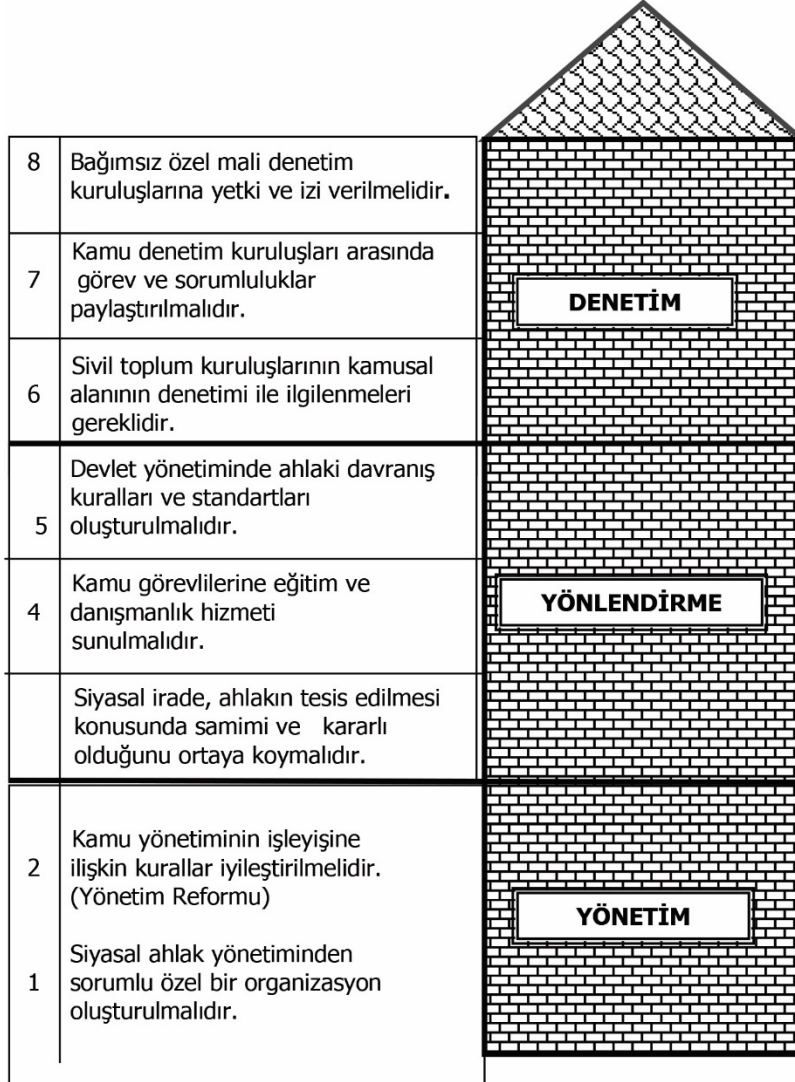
| | |
|---|---|
| 8 | Bağımsız özel mali denetim kuruluşlarına yetki ve izi verilmelidir. |
| 7 | Kamu denetim kuruluşları arasında görev ve sorumluluklar paylaştırılmalıdır. |
| 6 | Sivil toplum kuruluşlarının kamusal alanının denetimi ile ilgilenmeleri gereklidir. |
| 5 | Devlet yönetiminde ahlaki davranış kuralları ve standartları oluşturulmalıdır. |
| 4 | Kamu görevlilerine eğitim ve danışmanlık hizmeti sunulmalıdır. |
| | Siyasal irade, ahlakın tesis edilmesi konusunda samimi ve kararlı olduğunu ortaya koymalıdır. |
| 2 | Kamu yönetiminin işleyişine ilişkin kurallar iyileştirilmelidir. (Yönetim Reformu) |
| 1 | Siyasal ahlak yönetiminden sorumlu özel bir organizasyon oluşturulmalıdır. |

DENETİM

YÖNLENDİRME

YÖNETİM